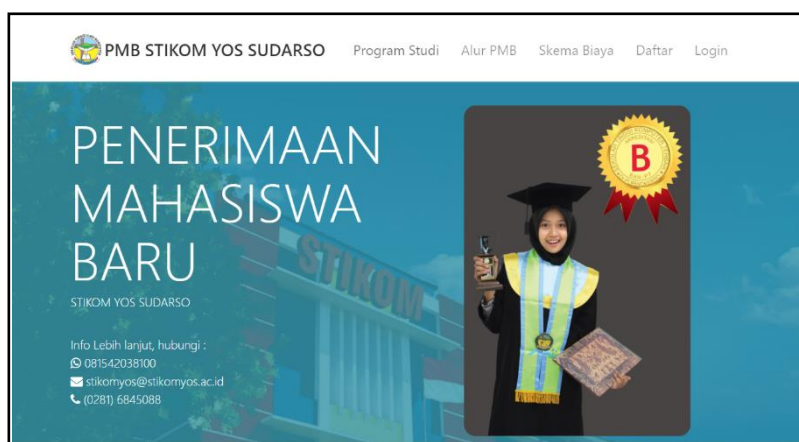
PMB STIKOM YOS SUDARSO Program Studi Alur PMB Skema Biaya Daftar Login

PENERIMAAN MAHASISWA BARU

STIKOM YOS SUDARSO

Info Lebih lanjut, hubungi :
081542038100
stikomyos@stikomyos.ac.id
(0281) 6845088

STIKOM

B